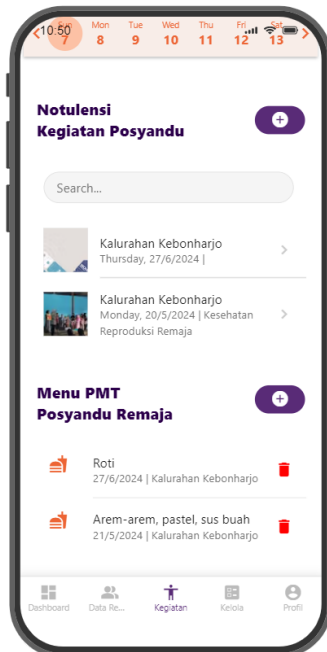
10:50 7 Mon 8 Tue 9 Wed 10 Thu 11 Fri 12 Sat 13

Notulensi
Kegiatan Posyandu

Search...

Kalurahan Kebonharjo
Thursday, 27/6/2024 |

Kalurahan Kebonharjo
Monday, 20/5/2024 | Kesehatan Reproduksi Remaja

Menu PMT
Posyandu Remaja

Roti
27/6/2024 | Kalurahan Kebonharjo

Arem-arem, pastel, sus buah
21/5/2024 | Kalurahan Kebonharjo

Dashboard
Data Re...
Kegiatan
Kelola
Profil